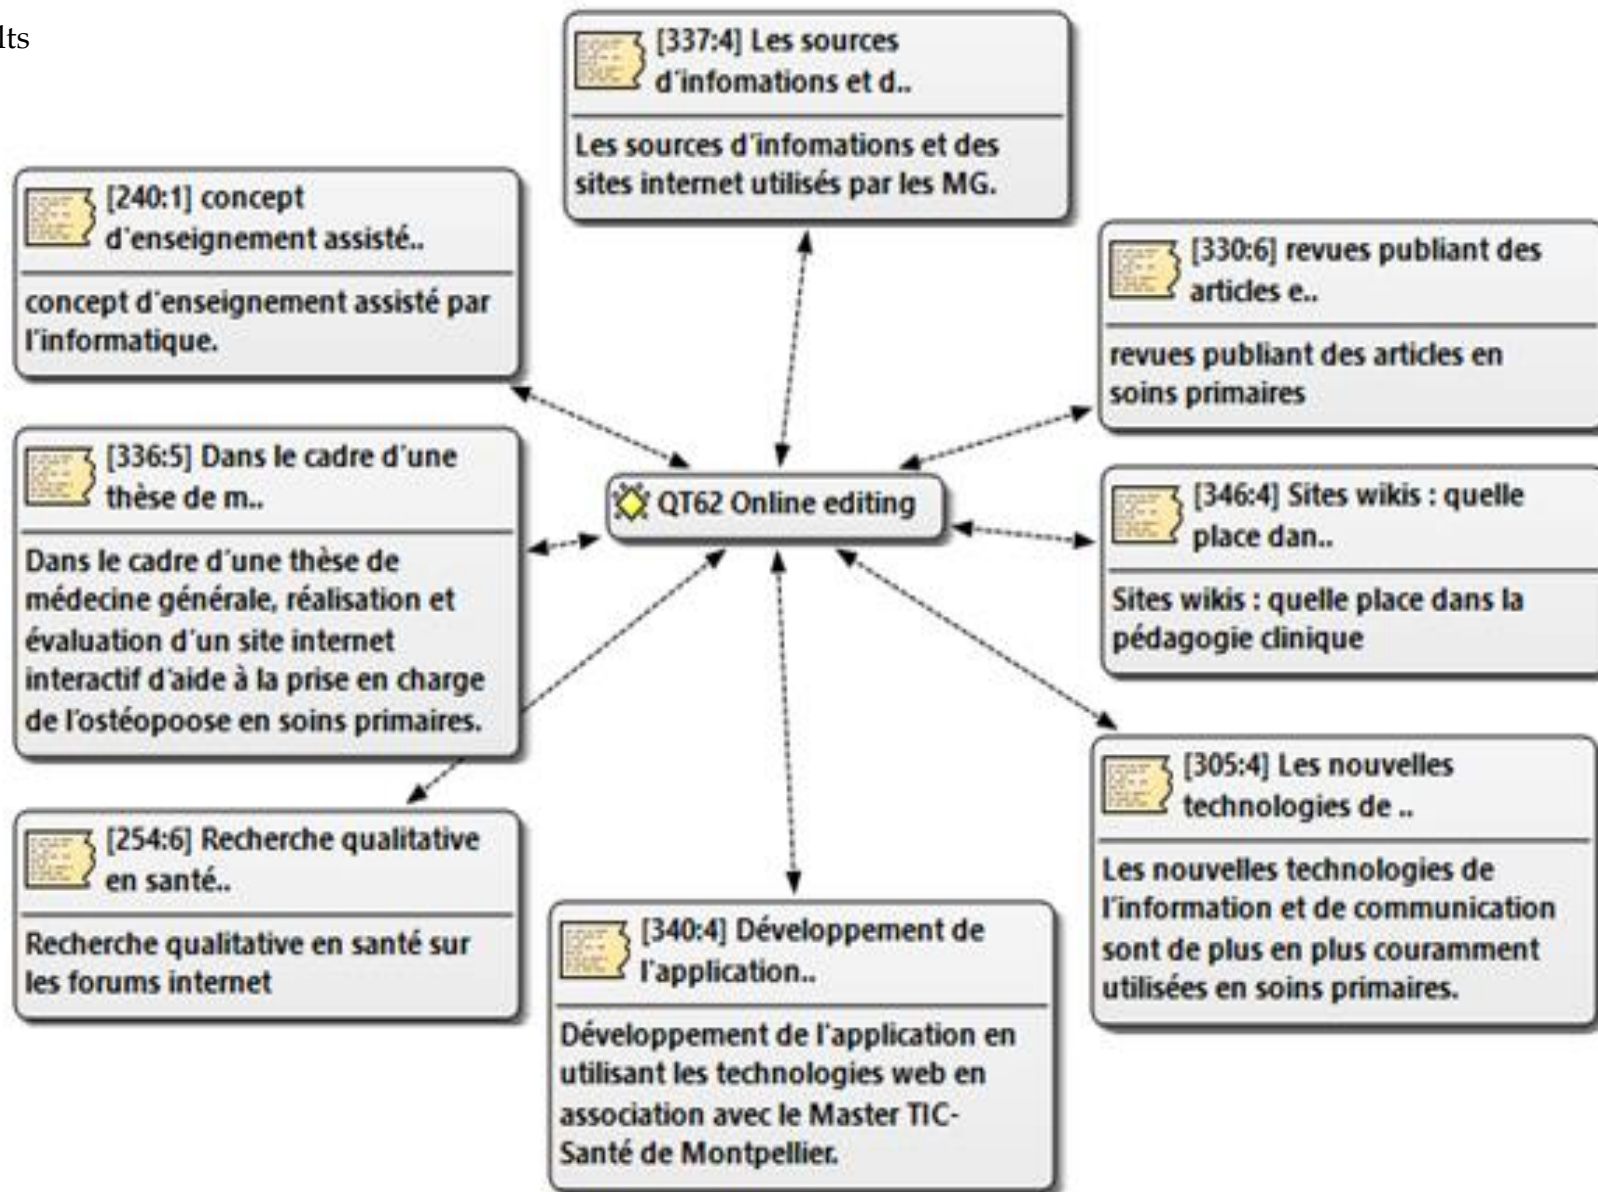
lts

[337:4] Les sources d'infomations et d..

Les sources d'infomations et des sites internet utilisés par les MG.

[240:1] concept d'enseignement assisté..

concept d'enseignement assisté par l'informatique.

[330:6] revues publiant des articles e..

revues publiant des articles en soins primaires

[336:5] Dans le cadre d'une thèse de m..

Dans le cadre d'une thèse de médecine générale, réalisation et évaluation d'un site internet interactif d'aide à la prise en charge de l'ostéopoose en soins primaires.

QT62 Online editing

[346:4] Sites wikis : quelle place dan..

Sites wikis : quelle place dans la pédagogie clinique

[305:4] Les nouvelles technologies de ..

Les nouvelles technologies de l'information et de communication sont de plus en plus couramment utilisées en soins primaires.

[254:6] Recherche qualitative en santé..

Recherche qualitative en santé sur les forums internet

[340:4] Développement de l'application..

Développement de l'application en utilisant les technologies web en association avec le Master TIC-Santé de Montpellier.